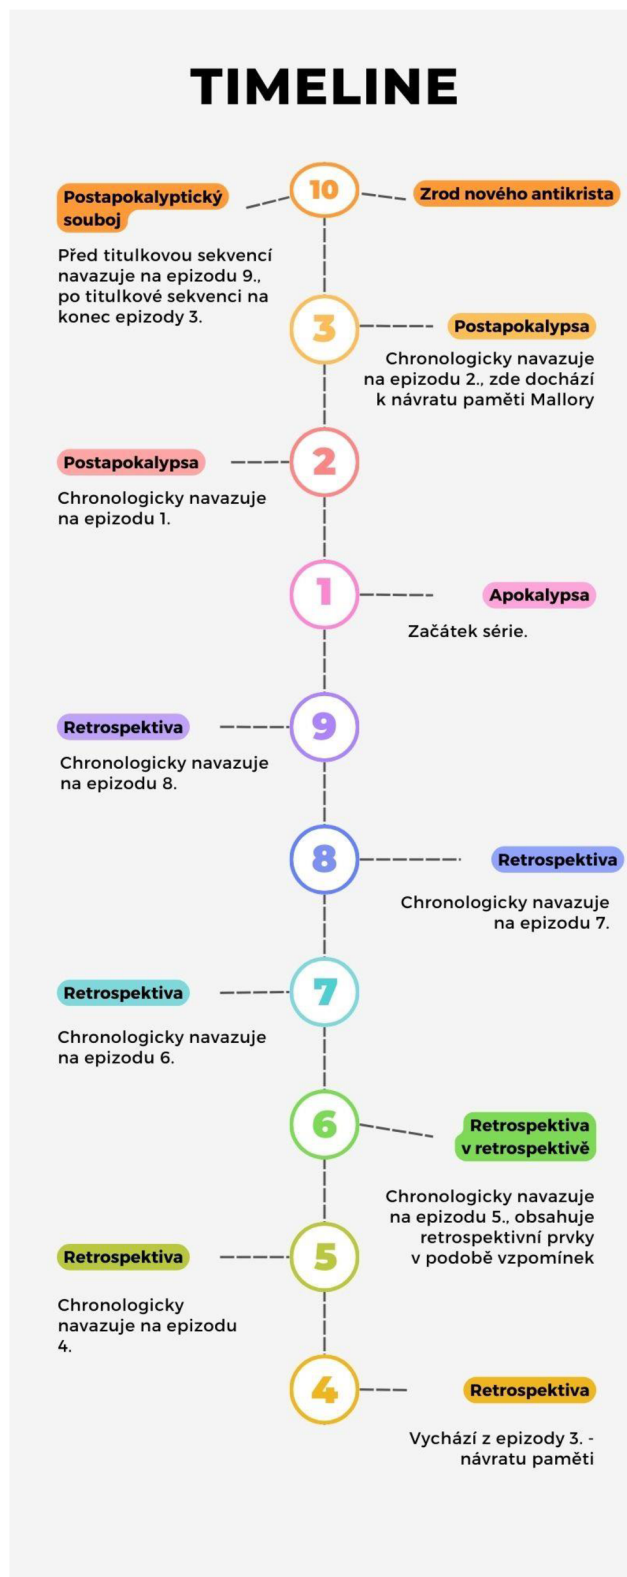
TIMELINE

10

Postapokalyptický souboj

Zrod nového antikrista

Před titulkovou sekvencí navazuje na epizodu 9., po titulkové sekvenci na konec epizody 3.

3

Postapokalypsa

Chronologicky navazuje na epizodu 2., zde dochází k návratu paměti Mallory

2

Postapokalypsa

Chronologicky navazuje na epizodu 1.

1

Apokalypsa

Začátek série.

9

Retrospektiva

Chronologicky navazuje na epizodu 8.

8

Retrospektiva

Chronologicky navazuje na epizodu 7.

7

Retrospektiva

Chronologicky navazuje na epizodu 6.

6

Retrospektiva v retrospektivě

Chronologicky navazuje na epizodu 5., obsahuje retrospektivní prvky v podobě vzpomínek

5

Retrospektiva

Chronologicky navazuje na epizodu 4.

4

Retrospektiva

Vychází z epizody 3. - návratu paměti